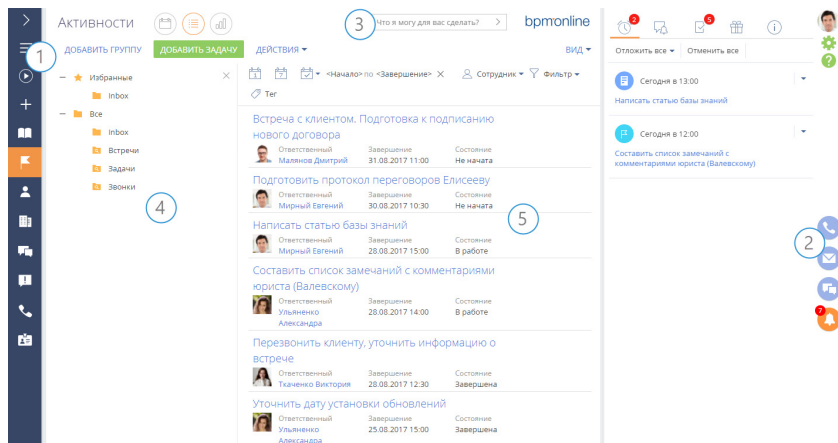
Активности

Что я могу для вас сделать?

bpmonline

1

3

ДОБАВИТЬ ГРУППУ

ДОБАВИТЬ ЗАДАЧУ

ДЕЙСТВИЯ ▾

ВИД ▾

2

5

Отложить все ▾

Отменить все

Избранные

Inbox

Все

Inbox

Встречи

Задачи

Звонки

4

<Начало> по <Завершение>

Сотрудник ▾

Фильтр ▾

Тег

Встреча с клиентом. Подготовка к подписанию нового договора

Ответственный
Малянов Дмитрий

Завершение
31.08.2017 11:00

Состояние
Не начата

Подготовить протокол переговоров Елисееву

Ответственный
Мирный Евгений

Завершение
30.08.2017 10:30

Состояние
Не начата

Написать статью базы знаний

Ответственный
Мирный Евгений

Завершение
28.08.2017 15:00

Состояние
В работе

Составить список замечаний с комментариями юриста (Валевскому)

Ответственный
Ульяненко Александра

Завершение
28.08.2017 14:00

Состояние
В работе

Перезвонить клиенту, уточнить информацию о встрече

Ответственный
Ткаченко Виктория

Завершение
28.08.2017 12:30

Состояние
Завершена

Уточнить дату установки обновлений

Ответственный
Ульяненко Александра

Завершение
25.08.2017 15:00

Состояние
Завершена

Сегодня в 13:00

Написать статью базы знаний

Сегодня в 12:00

Составить список замечаний с комментариями юриста (Валевскому)

2

5

7

2